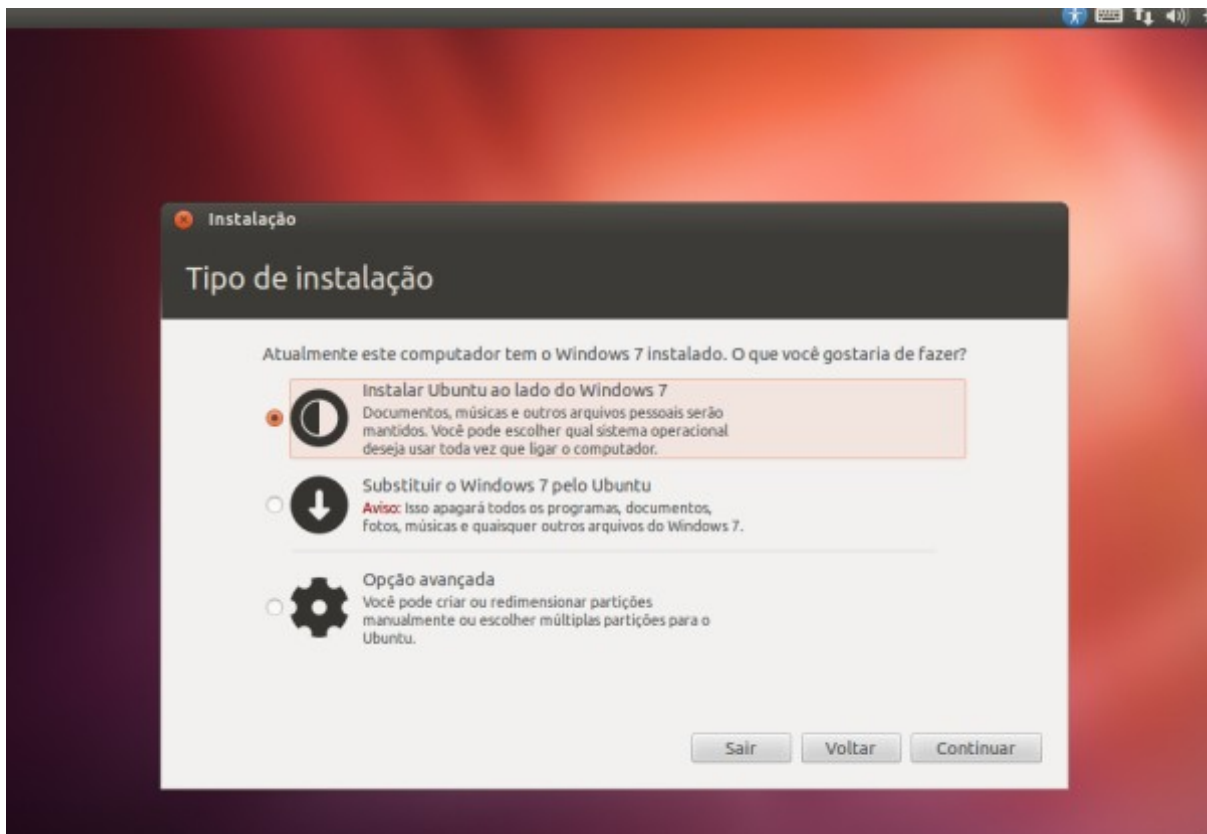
Instalação

Tipo de instalação

Atualmente este computador tem o Windows 7 instalado. O que você gostaria de fazer?

Instalar Ubuntu ao lado do Windows 7
Documentos, músicas e outros arquivos pessoais serão mantidos. Você pode escolher qual sistema operacional deseja usar toda vez que ligar o computador.

Substituir o Windows 7 pelo Ubuntu
Aviso: Isso apagará todos os programas, documentos, fotos, músicas e quaisquer outros arquivos do Windows 7.

Opção avançada
Você pode criar ou redimensionar partições manualmente ou escolher múltiplas partições para o Ubuntu.

Sair
Voltar
Continuar